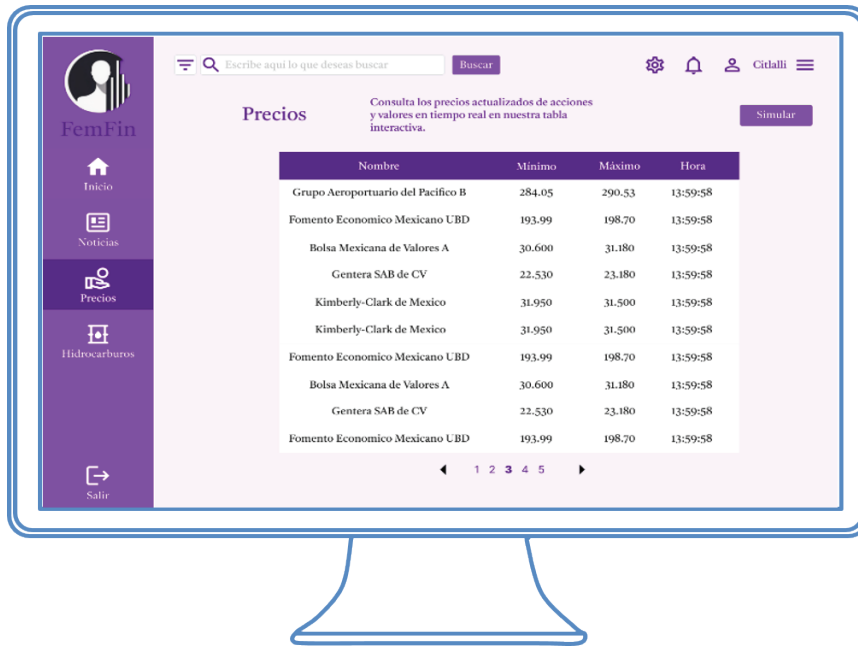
FemFin

Inicio

Noticias

Precios

Hidrocarburos

Salir

Escribe aquí lo que deseas buscar

Buscar

Citlalli

Precios

Consulta los precios actualizados de acciones y valores en tiempo real en nuestra tabla interactiva.

Simular

| Nombre | Mínimo | Máximo | Hora |
|---|---|---|---|
| Grupo Aeroportuario del Pacífico B | 284.05 | 290.53 | 13:59:58 |
| Fomento Economico Mexicano UBD | 193.99 | 198.70 | 13:59:58 |
| Bolsa Mexicana de Valores A | 30.600 | 31.180 | 13:59:58 |
| Gentera SAB de CV | 22.530 | 23.180 | 13:59:58 |
| Kimberly-Clark de Mexico | 31.950 | 31.500 | 13:59:58 |
| Kimberly-Clark de Mexico | 31.950 | 31.500 | 13:59:58 |
| Fomento Economico Mexicano UBD | 193.99 | 198.70 | 13:59:58 |
| Bolsa Mexicana de Valores A | 30.600 | 31.180 | 13:59:58 |
| Gentera SAB de CV | 22.530 | 23.180 | 13:59:58 |
| Fomento Economico Mexicano UBD | 193.99 | 198.70 | 13:59:58 |

1 2 3 4 5